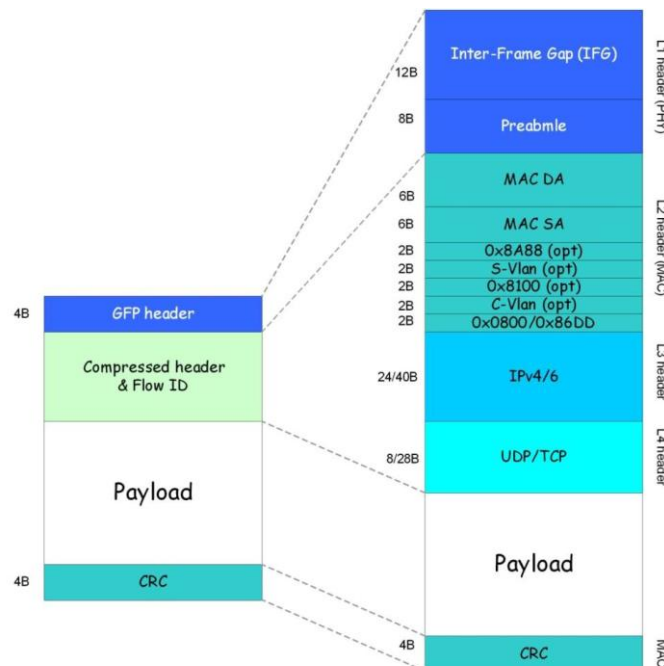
4B GFP header

Compressed header & Flow ID

Payload

4B CRC

12B Inter-Frame Gap (IFG)

8B Preabmle

L1 header (PHY)

6B MAC DA

6B MAC SA

2B 0x8A88 (opt)

2B S-Vlan (opt)

2B 0x8100 (opt)

2B C-Vlan (opt)

2B 0x0800/0x86DD

L2 header (MAC)

24/40B IPv4/6

L3 header

8/28B UDP/TCP

L4 header

Payload

4B CRC

MAC